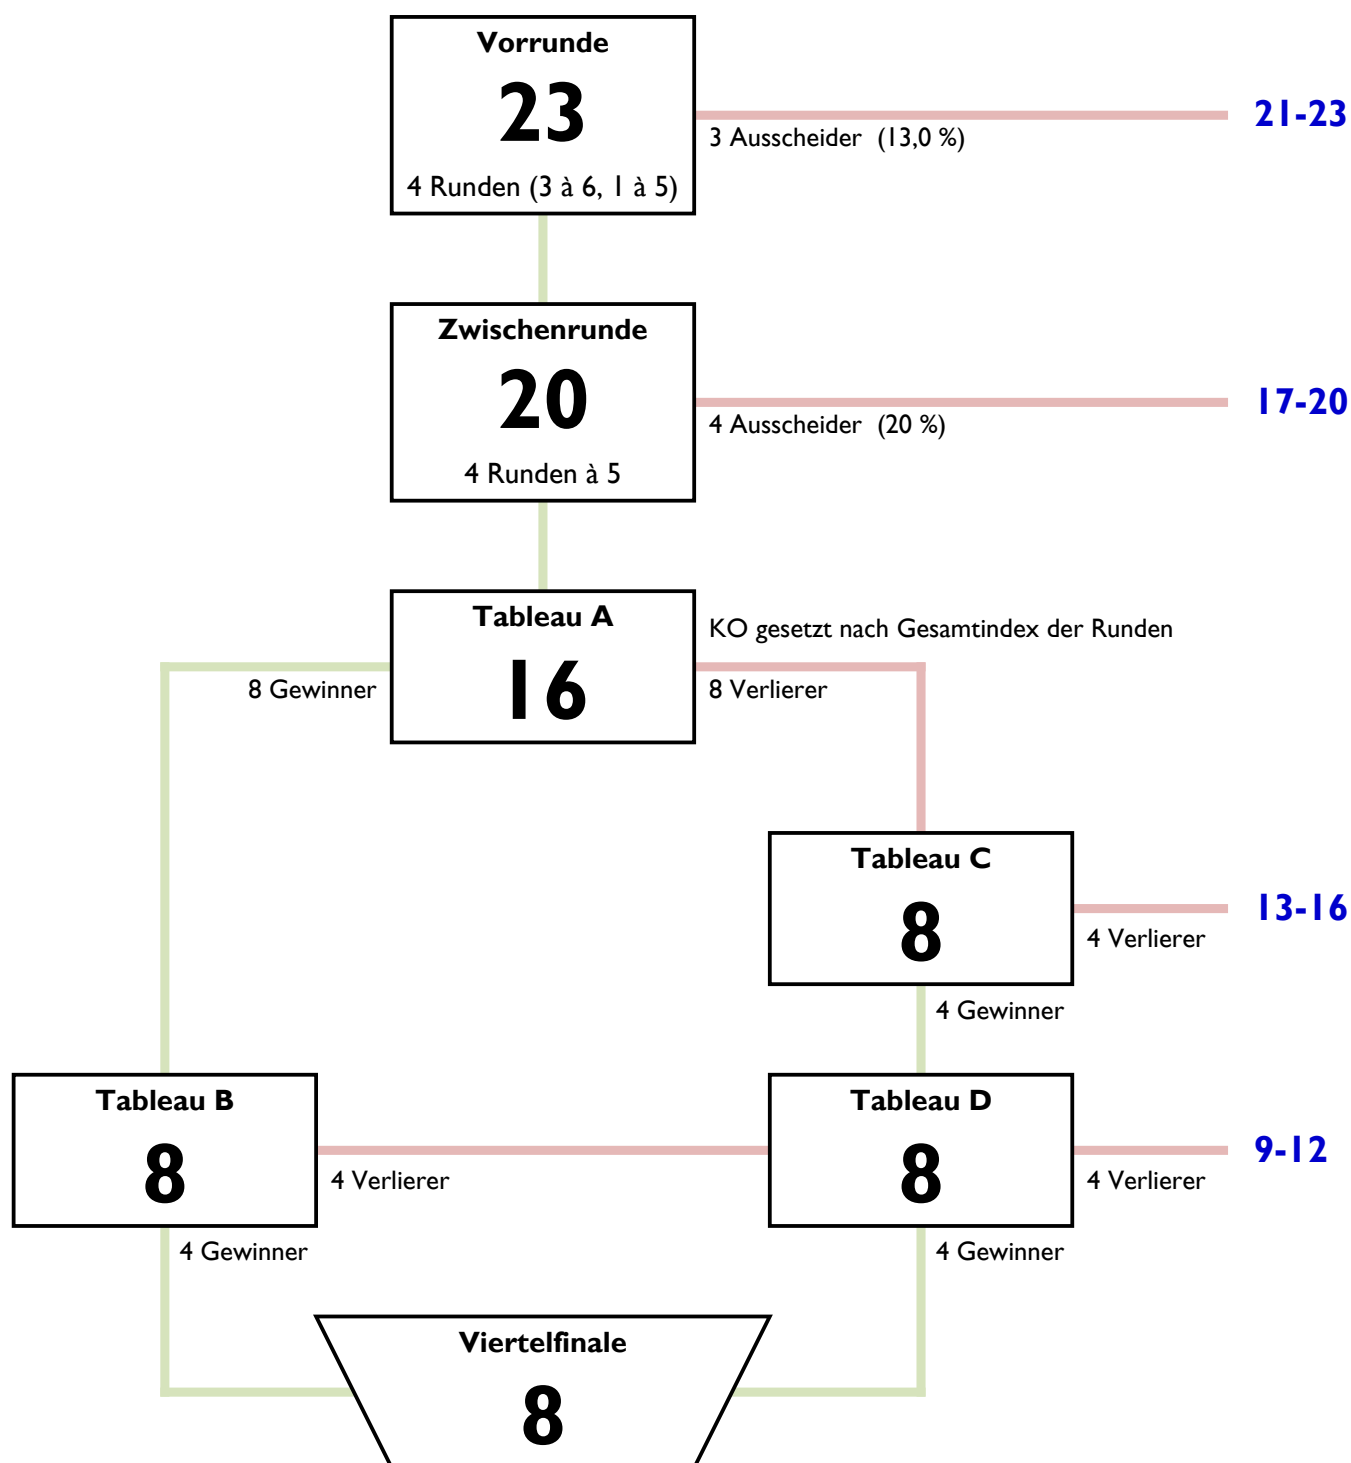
Vorrunde
23
4 Runden (3 à 6, 1 à 5)

3 Ausscheider (13,0 %)

21-23

Zwischenrunde
20
4 Runden à 5

4 Ausscheider (20 %)

17-20

Tableau A
16

KO gesetzt nach Gesamtindex der Runden

8 Gewinner

8 Verlierer

Tableau C
8

4 Verlierer

13-16

4 Gewinner

Tableau B
8

4 Verlierer

Tableau D
8

4 Verlierer

9-12

4 Gewinner

4 Gewinner

Viertelfinale
8